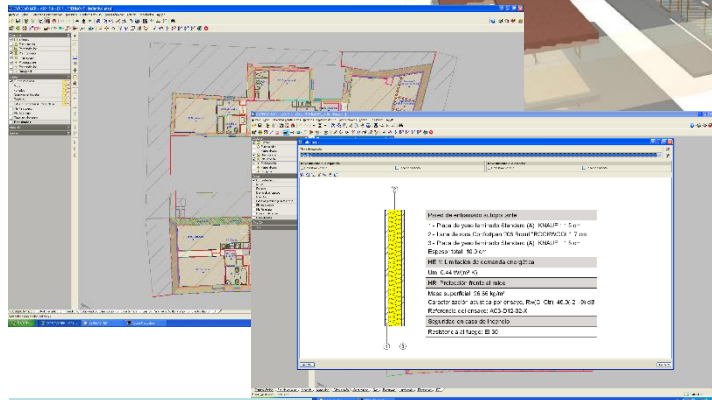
Pared de entramado autoportante

1 - Placa de yeso laminada Standard (A) "KNAUF" 1.5 cm

2 - Lana de roca Confortpan 208 Roxul "ROCKWOOL" 7 cm

3 - Placa de yeso laminada Standard (A) "KNAUF" 1.5 cm

Espesor total: 10.3 cm

HE 1: Limitación de demanda energética

Um: 0.44 W/(m² K)

HR: Protección frente al ruido

Masa superficial: 26.56 kg/m²

Caracterización acústica por ensayo, RA(C; Ctr): 46.0(-2; -9) dB

Referencia del ensayo: AC3-D13-02-X

Seguridad en caso de incendio

Resistencia al fuego: EI 30